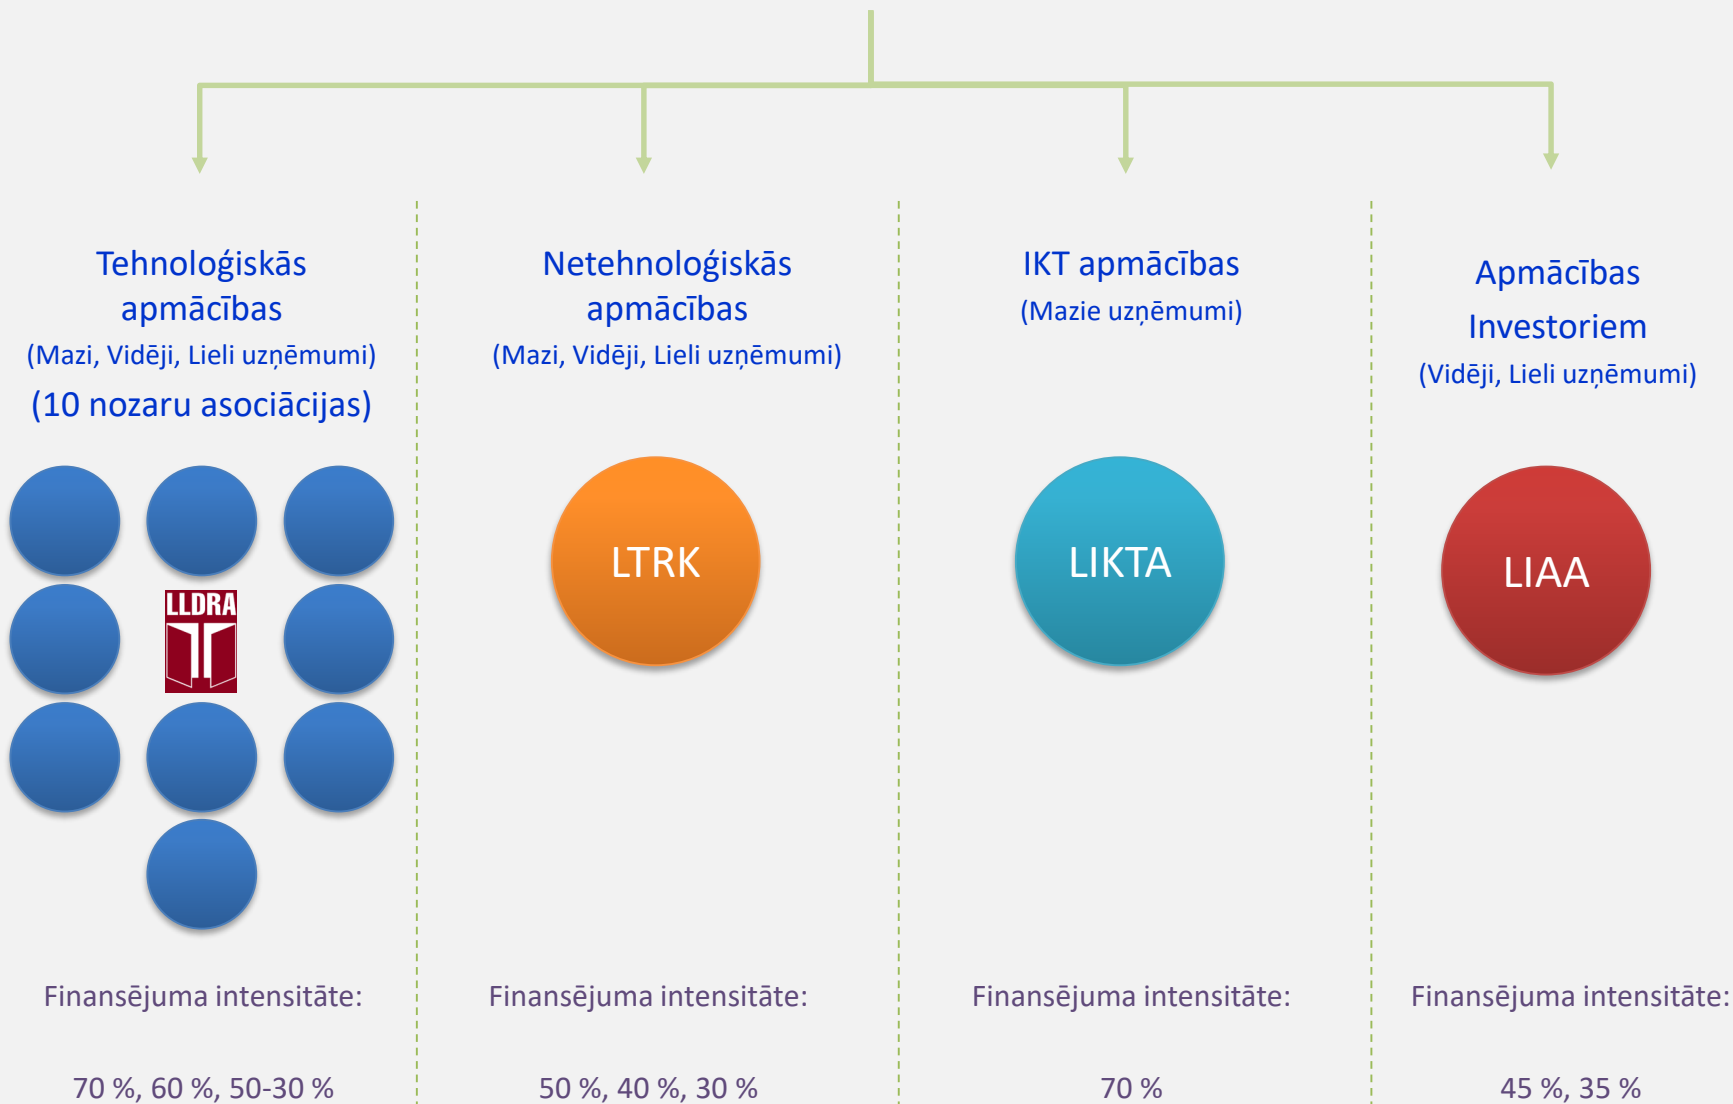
Tehnoloģiskās apmācības
(Mazi, Vidēji, Lieli uzņēmumi)
(10 nozaru asociācijas)

LLDRA

Finansējuma intensitāte:

70 %, 60 %, 50-30 %

Netehnoloģiskās apmācības
(Mazi, Vidēji, Lieli uzņēmumi)

LTRK

Finansējuma intensitāte:

50 %, 40 %, 30 %

IKT apmācības
(Mazie uzņēmumi)

LIKTA

Finansējuma intensitāte:

70 %

Apmācības Investoriem
(Vidēji, Lieli uzņēmumi)

LIAA

Finansējuma intensitāte:

45 %, 35 %